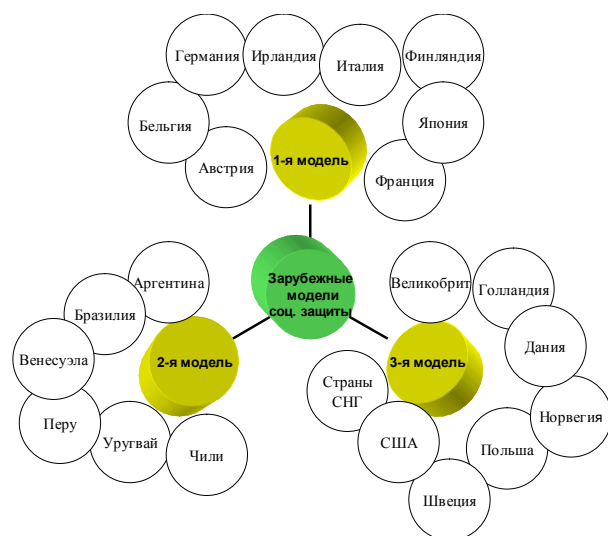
Зарубежные модели соц. защиты

1-я модель

Германия

Ирландия

Италия

Финляндия

Бельгия

Япония

Австрия

Франция

2-я модель

Аргентина

Бразилия

Венесуэла

Перу

Уругвай

Чили

3-я модель

Великобрит

Голландия

Дания

Страны СНГ

Норвегия

США

Польша

Швеция